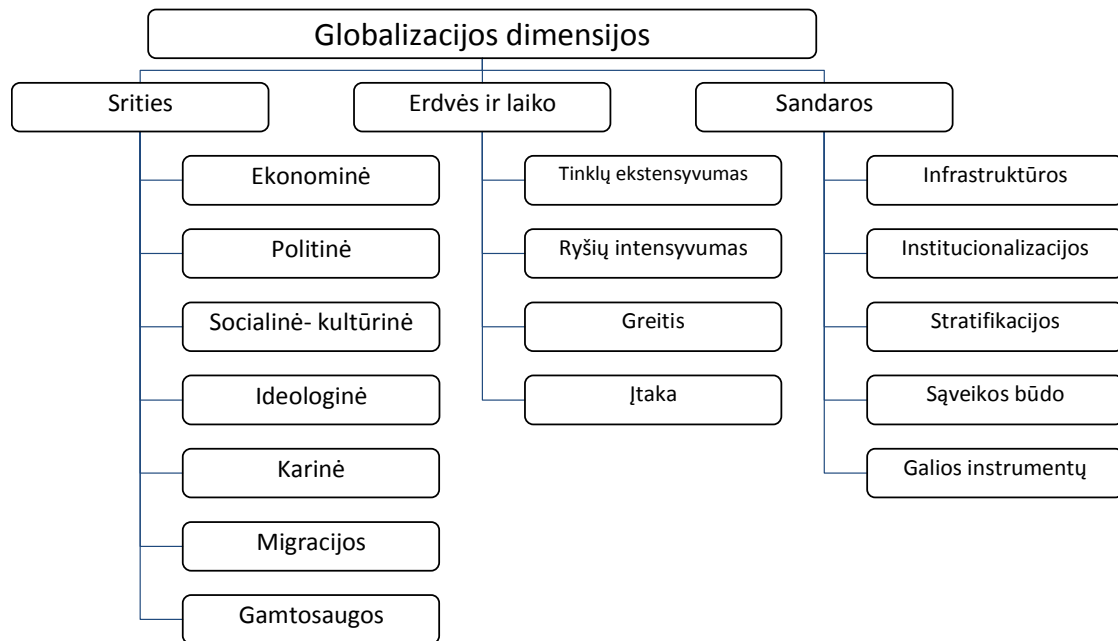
Globalizacijos dimensijos

Srities

Ekonominė

Politinė

Socialinė- kultūrinė

Ideologinė

Karinė

Migracijos

Gamtosaugos

Erdvės ir laiko

Tinklų ekstensyvumas

Ryšių intensyvumas

Greitis

Įtaka

Sandaros

Infrastruktūros

Institucionalizacijos

Stratifikacijos

Sąveikos būdo

Galios instrumentų